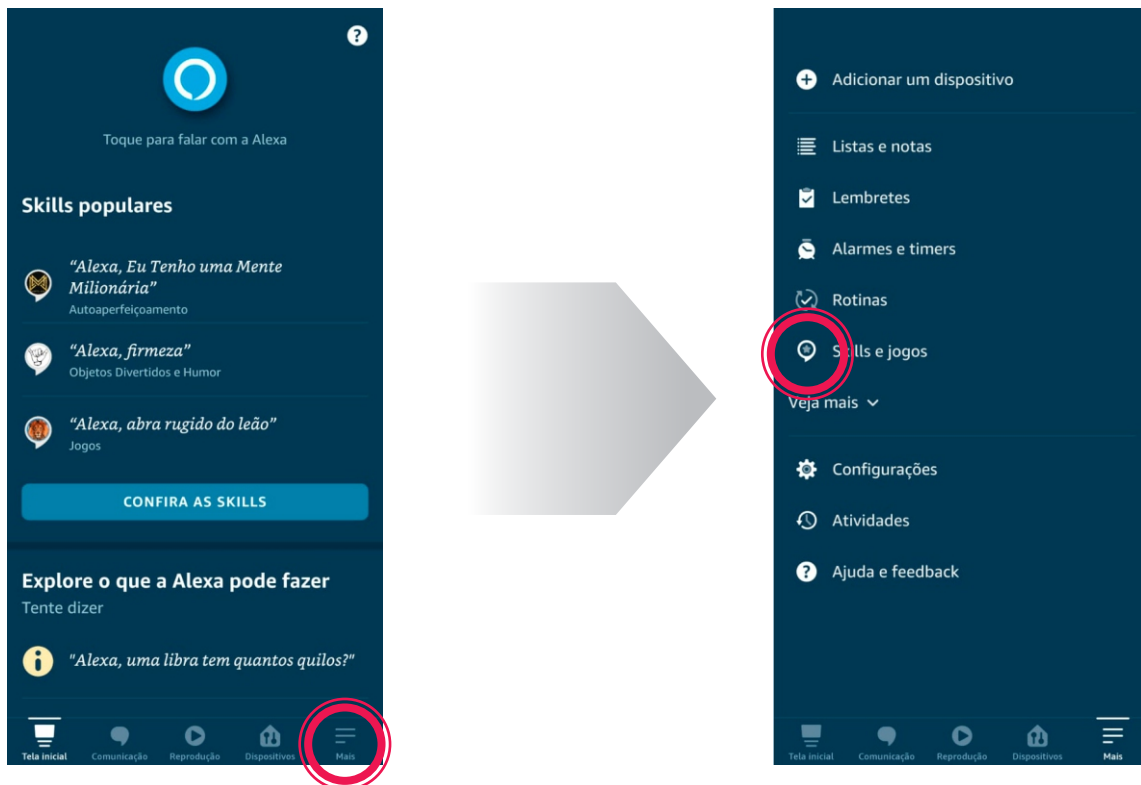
Toque para falar com a Alexa

Skills populares

"Alexa, Eu Tenho uma Mente Milionária"
Autoaperfeiçoamento

"Alexa, firmeza"
Objetos Divertidos e Humor

"Alexa, abra rugido do leão"
Jogos

CONFIRA AS SKILLS

Explore o que a Alexa pode fazer
Tente dizer

"Alexa, uma libra tem quantos quilos?"

Tela inicial Comunicação Reprodução Dispositivos Mais

Adicionar um dispositivo

Listas e notas

Lembretes

Alarmes e timers

Rotinas

Skills e jogos

Veja mais

Configurações

Atividades

Ajuda e feedback

Tela inicial Comunicação Reprodução Dispositivos Mais